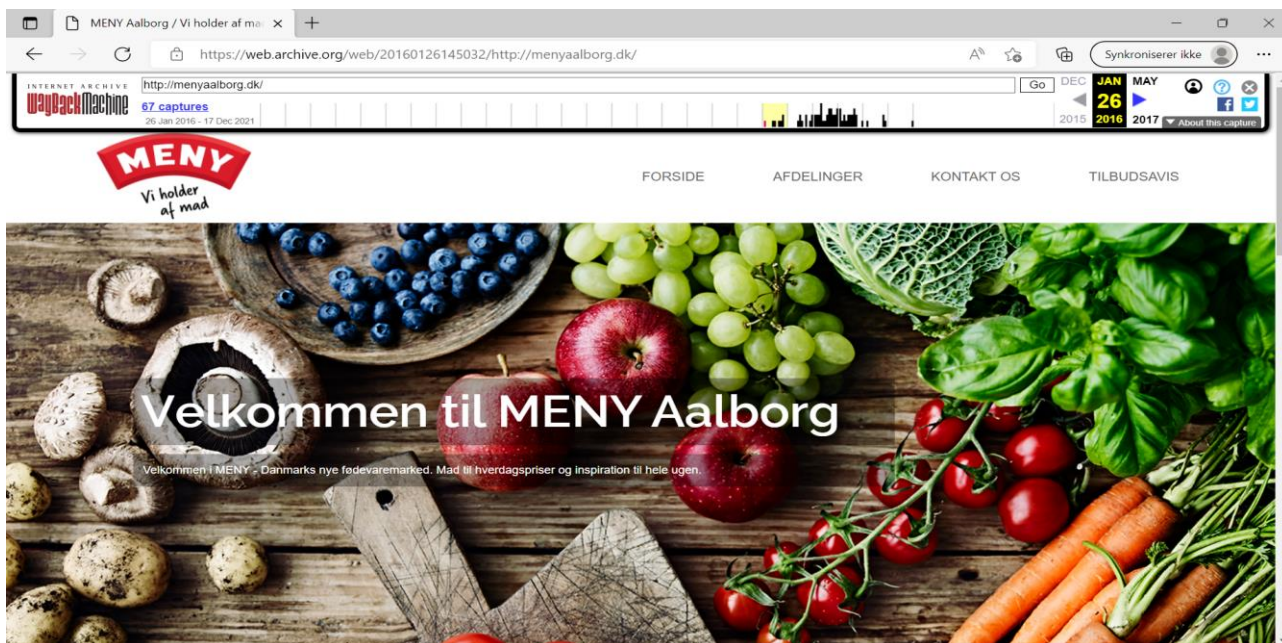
MENY Aalborg / Vi holder af ma ×

https://web.archive.org/web/20160126145032/http://menyaalborg.dk/

Synkroniserer ikke

INTERNET ARCHIVE
WaybackMachine

http://menyaalborg.dk/

Go

67 captures
26 Jan 2016 - 17 Dec 2021

DEC JAN MAY
2015 26 2016 2017

About this capture

MENY
Vi holder af mad

FORSIDE AFDELINGER KONTAKT OS TILBUDSAVIS

Velkommen til MENY Aalborg

Velkommen i MENY - Danmarks nye fødevaremarked. Mad til hverdagspriser og inspiration til hele ugen.